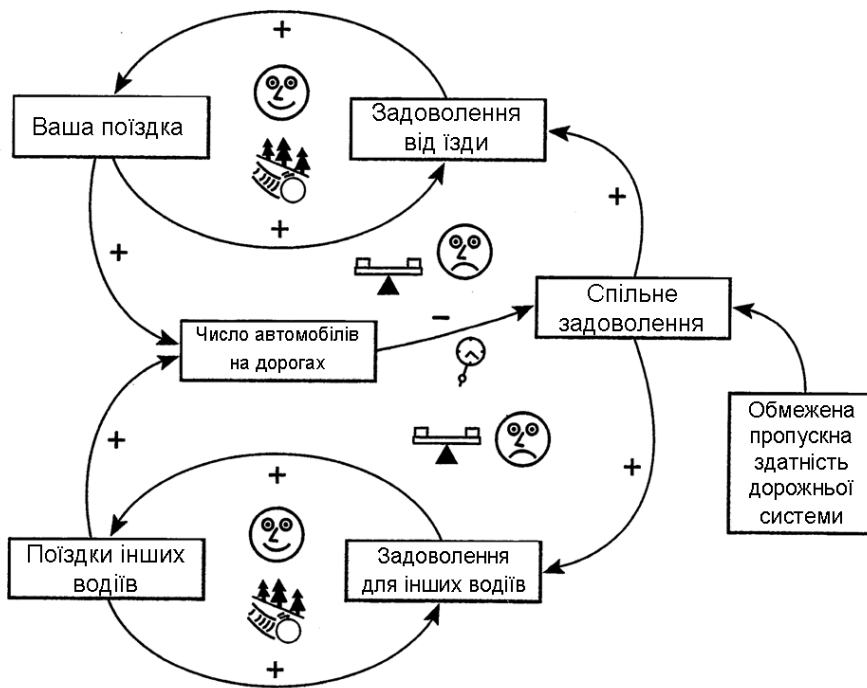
+

Ваша поїздка

Задоволення від їзди

+

+

+

Число автомобілів на дорогах

–

Спільне задоволення

+

Обмежена пропускна здатність дорожньої системи

+

+

Поїздки інших водіїв

Задоволення для інших водіїв

+